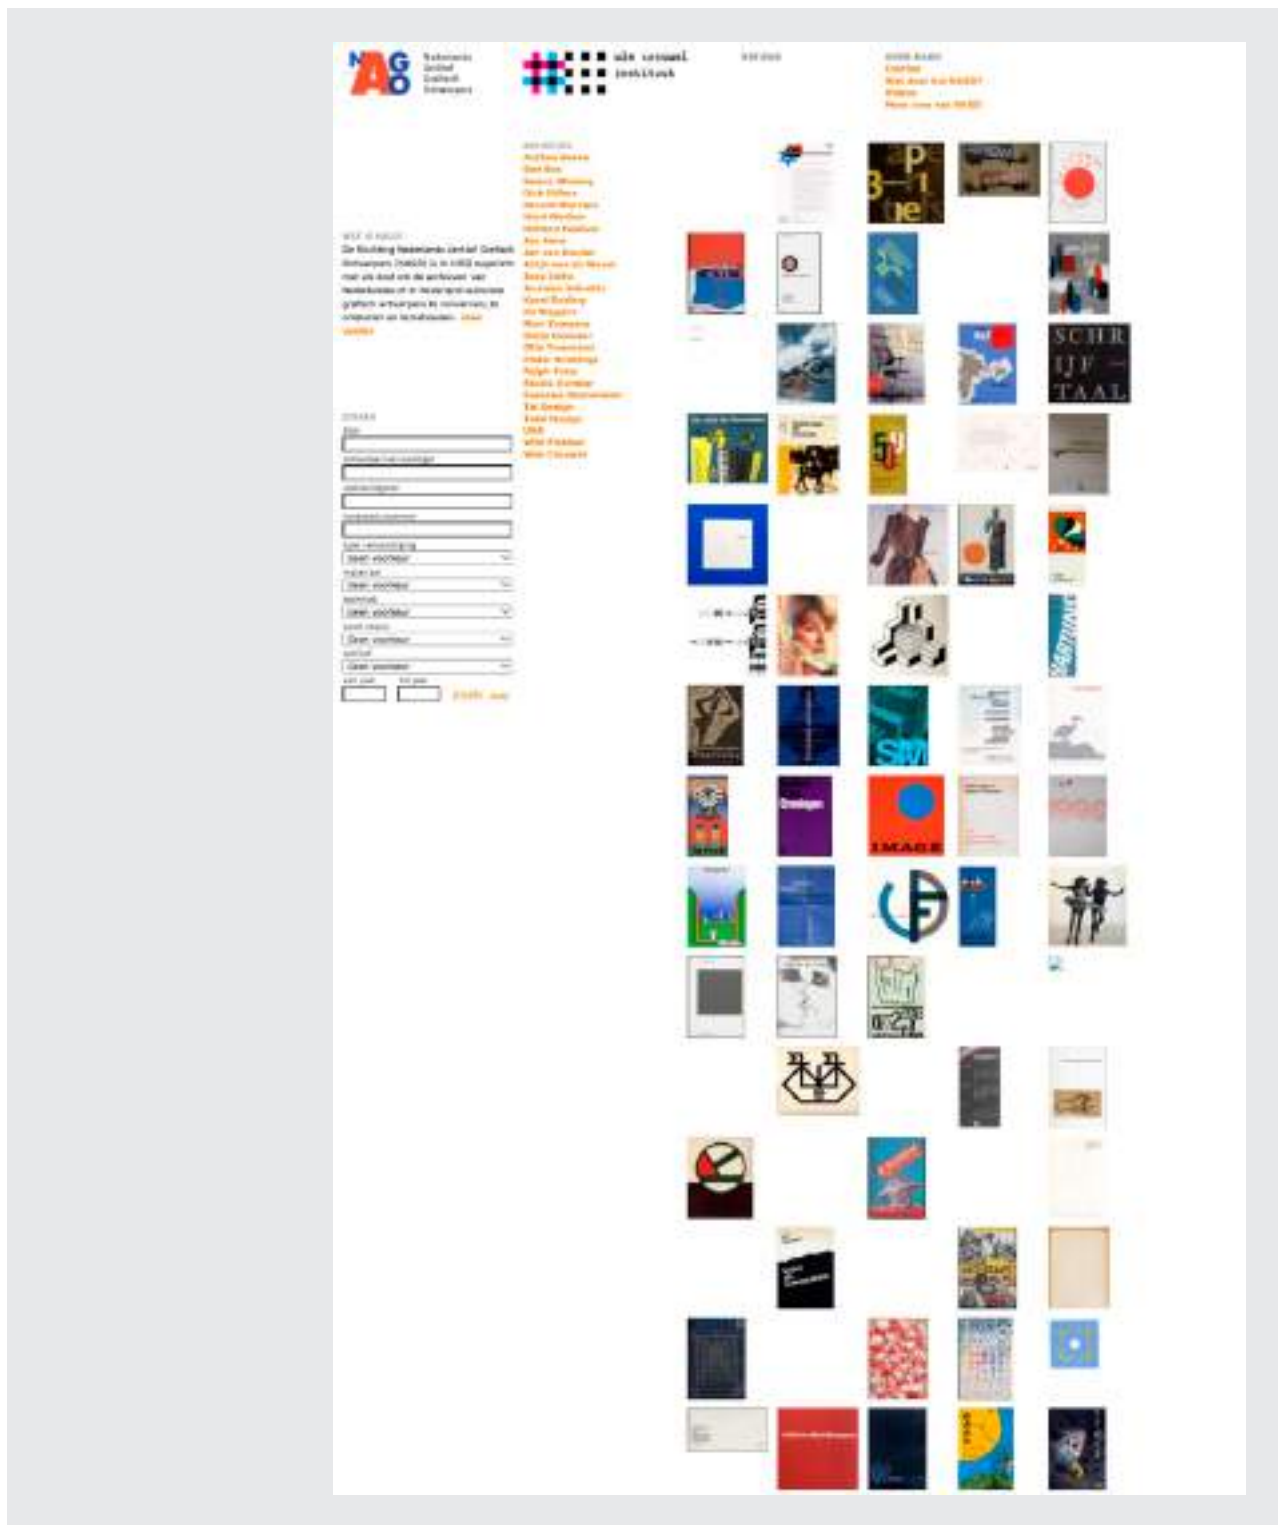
NAGO Nederlands Archief Grafisch Ontwerpers

het nieuwe instituut

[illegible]

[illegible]
Contact
Wat doet het NAGO?
Videos
Meer over het NAGO

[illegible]
Anthon Beeke
Ben Bos
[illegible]
Dick Elffers
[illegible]
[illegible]
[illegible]
Jan Bons
Jan van Toorn
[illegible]
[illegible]
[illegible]
Karel Martens
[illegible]
Otto Treumann
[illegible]
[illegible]
Piet Zwart
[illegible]
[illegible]
Total Design
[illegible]
UNA
Wim Crouwel
Wim Crouwel

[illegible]
De Stichting Nederlands Archief Grafisch Ontwerpers (NAGO) is in 2002 opgericht met als doel om de archieven van Nederlandse en in Nederland werkzame grafisch ontwerpers te inventariseren, te ontsluiten en te behouden. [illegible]

ZOEKEN
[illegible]
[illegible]
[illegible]
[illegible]
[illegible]
Geen voorkeur
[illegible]
Geen voorkeur
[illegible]
Geen voorkeur
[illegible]
Geen voorkeur
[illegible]
Geen voorkeur
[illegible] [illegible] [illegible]

P
SCHR IJF TAAL
IMAGE